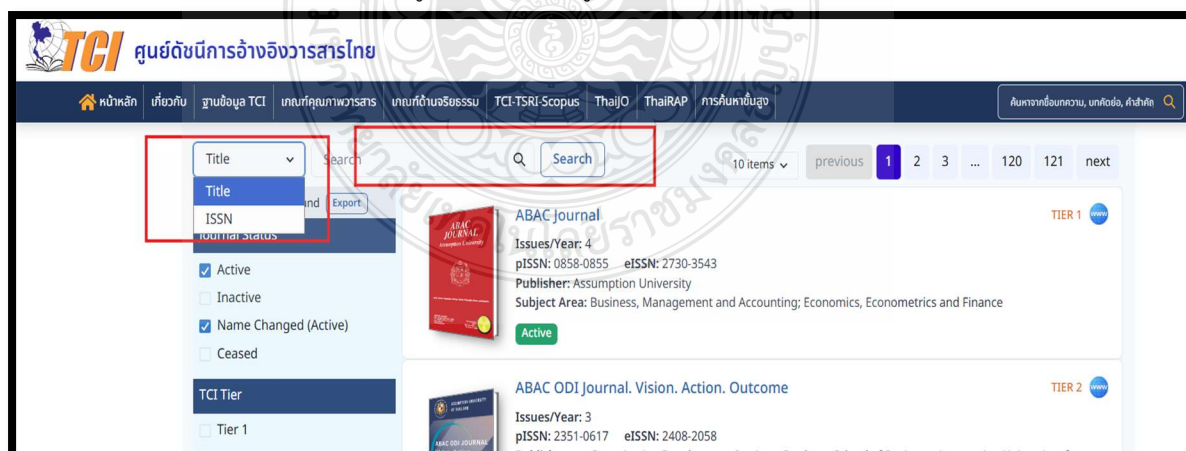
TCI ศูนย์ดัชนีการอ้างอิงวารสารไทย

หน้าหลัก | เกี่ยวกับ | ฐานข้อมูล TCI | เกณฑ์คุณภาพวารสาร | เกณฑ์ด้านจริยธรรม | TCI-TSRI-Scopus | ThaiJO | ThaiRAP | การค้นหาขั้นสูง

ค้นหาจากชื่อบทความ, บทคัดย่อ, คำสำคัญ

Title
Title
ISSN

Search

Search

10 items

previous 1 2 3 ... 120 121 next

nd Export

Journal Status

Active
Inactive
Name Changed (Active)
Ceased

TCI Tier

Tier 1

ABAC Journal
Issues/Year: 4
pISSN: 0858-0855 eISSN: 2730-3543
Publisher: Assumption University
Subject Area: Business, Management and Accounting; Economics, Econometrics and Finance
Active

TIER 1 www

ABAC ODI Journal. Vision. Action. Outcome
Issues/Year: 3
pISSN: 2351-0617 eISSN: 2408-2058

TIER 2 www